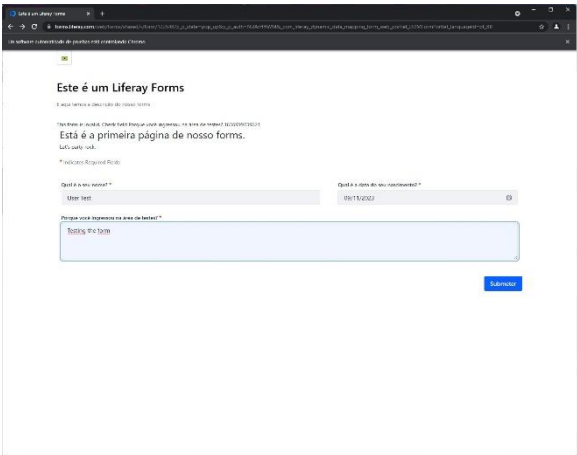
Este é um Liferay Forms

Este é um Liferay Forms

E aqui temos a descrição do nosso forms.

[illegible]

Está é a primeira página de nosso forms.

Let's party rock.

* Indicates Required Fields

Qual é o seu nome? *

User test

Qual é a data do seu nascimento? *

09/11/2023

Porque você ingressou na área de testes? *

Testing the form

Submeter